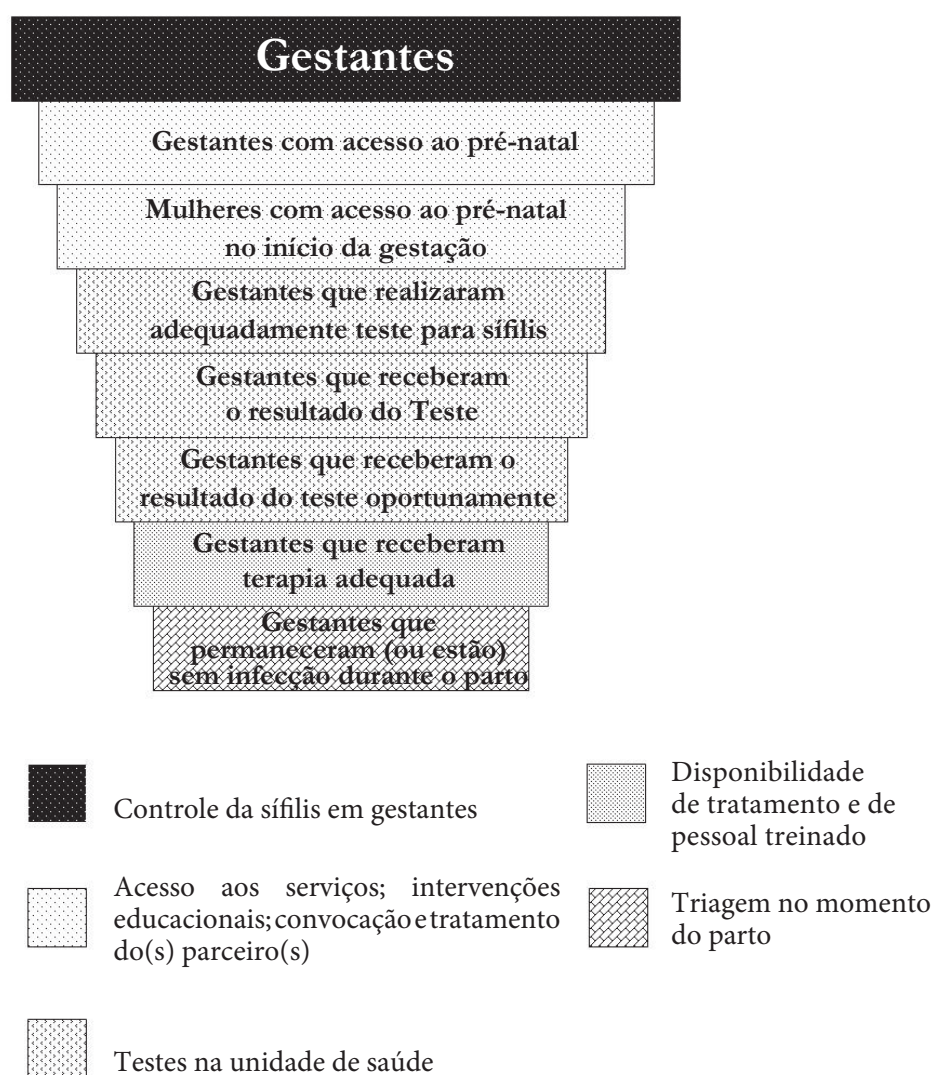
Gestantes

Gestantes com acesso ao pré-natal

Mulheres com acesso ao pré-natal no início da gestação

Gestantes que realizaram adequadamente teste para sífilis

Gestantes que receberam o resultado do Teste

Gestantes que receberam o resultado do teste oportunamente

Gestantes que receberam terapia adequada

Gestantes que permaneceram (ou estão) sem infecção durante o parto

Controle da sífilis em gestantes

Acesso aos serviços; intervenções educacionais; convocação e tratamento do(s) parceiro(s)

Testes na unidade de saúde

Disponibilidade de tratamento e de pessoal treinado

Triagem no momento do parto